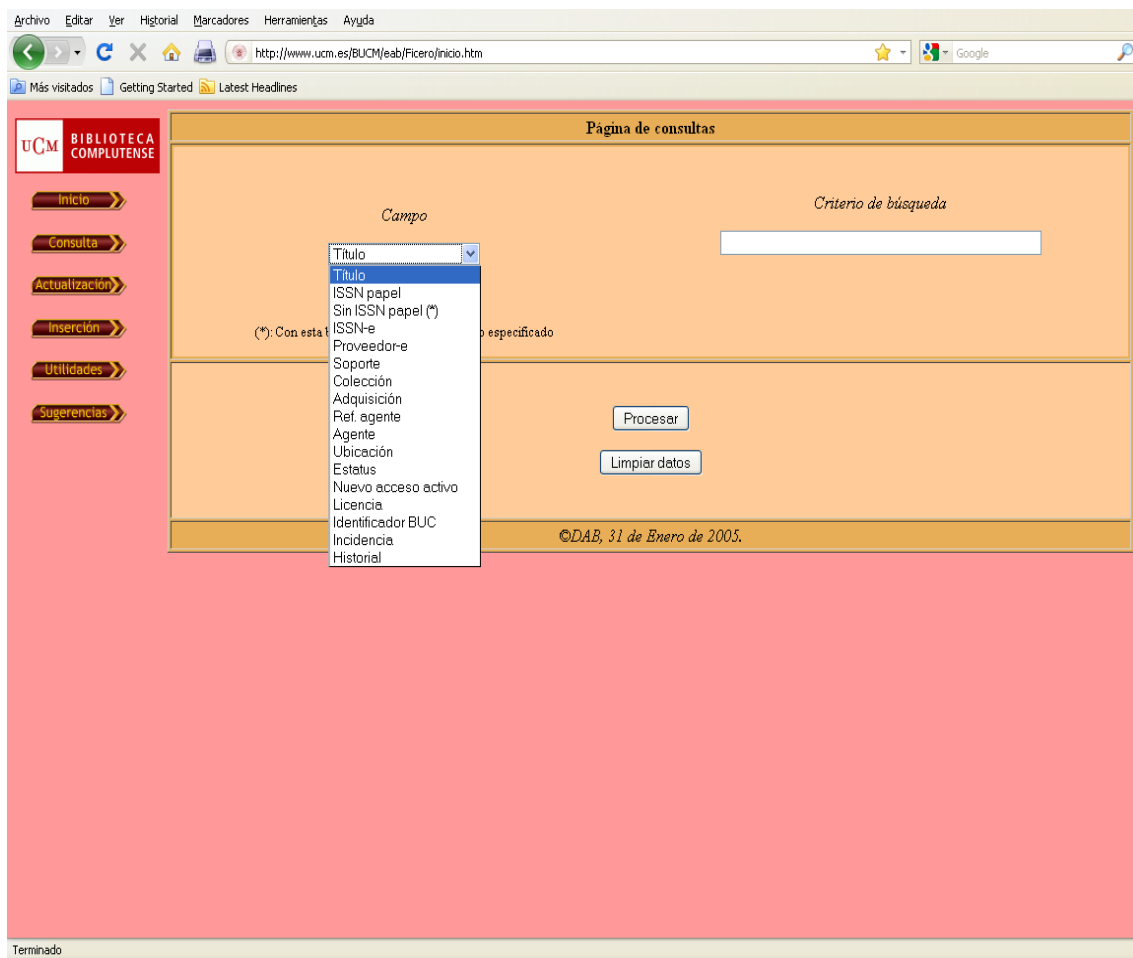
Archivo Editar Ver Historial Marcadores Herramientas Ayuda

http://www.ucm.es/BUCM/eab/Ficero/inicio.htm

Google

Más visitados Getting Started Latest Headlines

UCM BIBLIOTECA COMPLUTENSE

Inicio
Consulta
Actualización
Inserción
Utilidades
Sugerencias

Página de consultas

Campo

Criterio de búsqueda

Título

Título
ISSN papel
Sin ISSN papel (*)
ISSN-e
Proveedor-e
Soporte
Colección
Adquisición
Ref. agente
Agente
Ubicación
Estatus
Nuevo acceso activo
Licencia
Identificador BUC
Incidencia
Historial

(*): Con esta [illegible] especificado

Procesar

Limpiar datos

©DAB, 31 de Enero de 2005.

Terminado